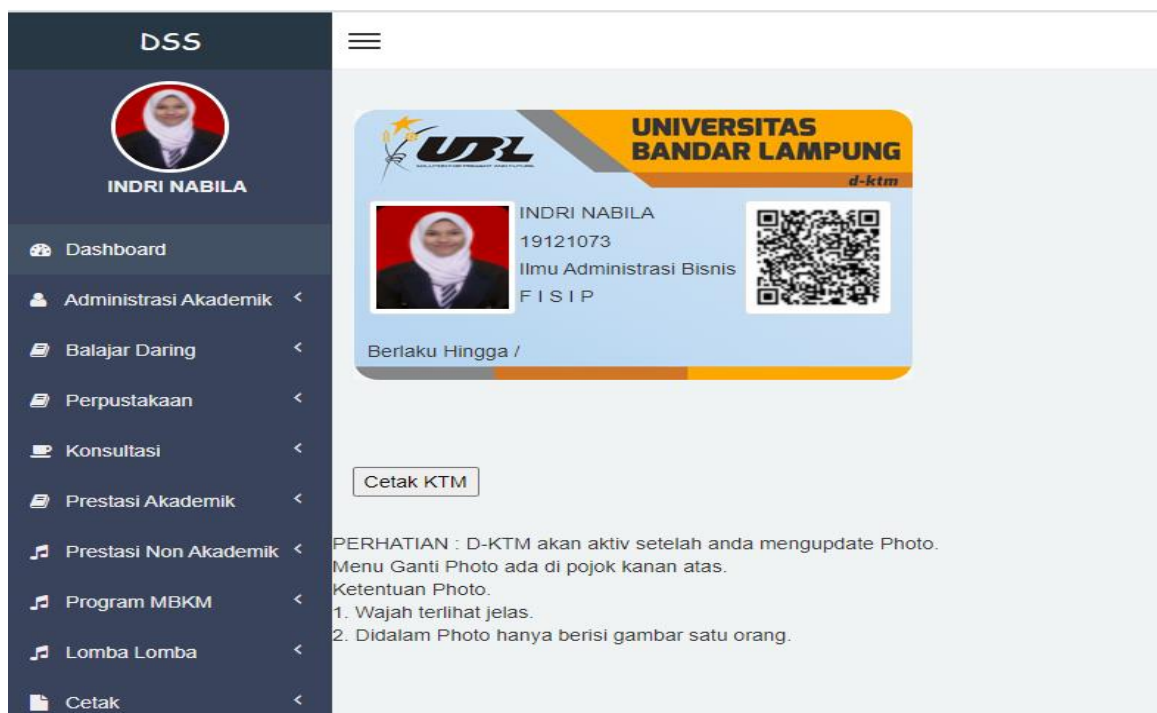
DSS

INDRI NABILA

Dashboard
Administrasi Akademik
Balajar Daring
Perpustakaan
Konsultasi
Prestasi Akademik
Prestasi Non Akademik
Program MBKM
Lomba Lomba
Cetak

UBL
UNIVERSITAS BANDAR LAMPUNG
d-ktm

INDRI NABILA
19121073
Ilmu Administrasi Bisnis
FISIP

Berlaku Hingga /

Cetak KTM

PERHATIAN : D-KTM akan aktiv setelah anda mengupdate Photo.
Menu Ganti Photo ada di pojok kanan atas.
Ketentuan Photo.
1. Wajah terlihat jelas.
2. Didalam Photo hanya berisi gambar satu orang.